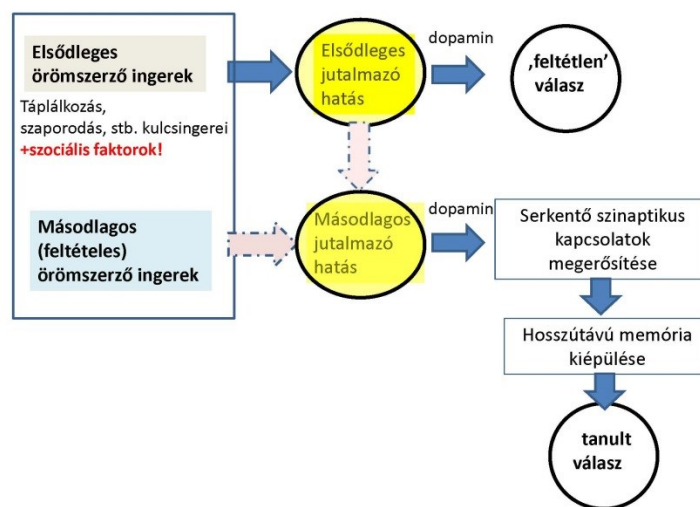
Elsődleges örömszerző ingerek

Táplálkozás, szaporodás, stb. kulcsingerei +szociális faktorok!

Másodlagos (feltételes) örömszerző ingerek

Elsődleges jutalmazó hatás

dopamin

‚feltétlen' válasz

Másodlagos jutalmazó hatás

dopamin

Serkentő szinaptikus kapcsolatok megerősítése

Hosszútávú memória kiépülése

tanult válasz